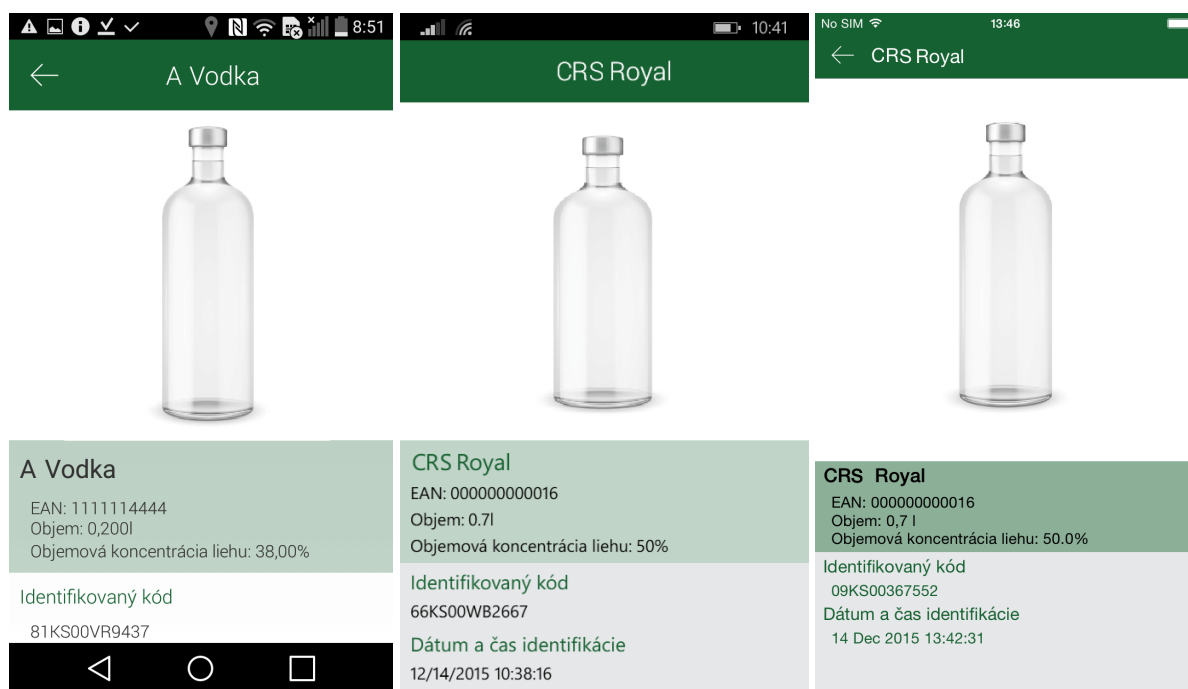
8:51

A Vodka

A Vodka
EAN: 1111114444
Objem: 0,200l
Objemová koncentrácia liehu: 38,00%

Identifikovaný kód
81KS00VR9437

10:41

CRS Royal

CRS Royal
EAN: 000000000016
Objem: 0.7l
Objemová koncentrácia liehu: 50%

Identifikovaný kód
66KS00WB2667

Dátum a čas identifikácie
12/14/2015 10:38:16

No SIM
13:46

CRS Royal

CRS Royal
EAN: 000000000016
Objem: 0,7 l
Objemová koncentrácia liehu: 50.0%

Identifikovaný kód
09KS00367552

Dátum a čas identifikácie
14 Dec 2015 13:42:31